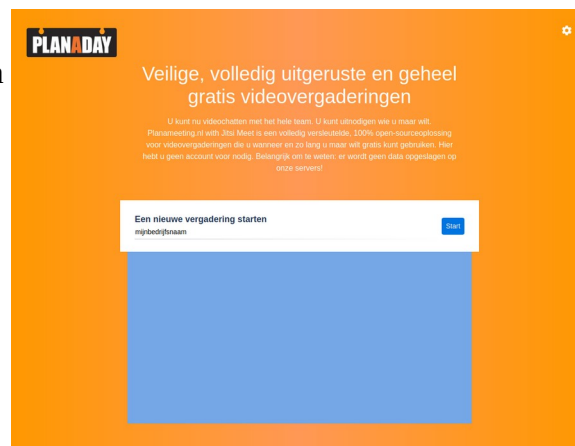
PLANADAY

Veilige, volledig uitgeruste en geheel gratis videovergaderingen

U kunt nu videochatten met het hele team. U kunt uitnodigen wie u maar wilt. Planameeting.nl with Jitsi Meet is een volledig versleutelde, 100% open-sourceoplossing voor videovergaderingen die u wanneer en zo lang u maar wilt gratis kunt gebruiken. Hier hebt u geen account voor nodig. Belangrijk om te weten: er wordt geen data opgeslagen op onze servers!

Een nieuwe vergadering starten

mijnbedrijfsnaam

Start